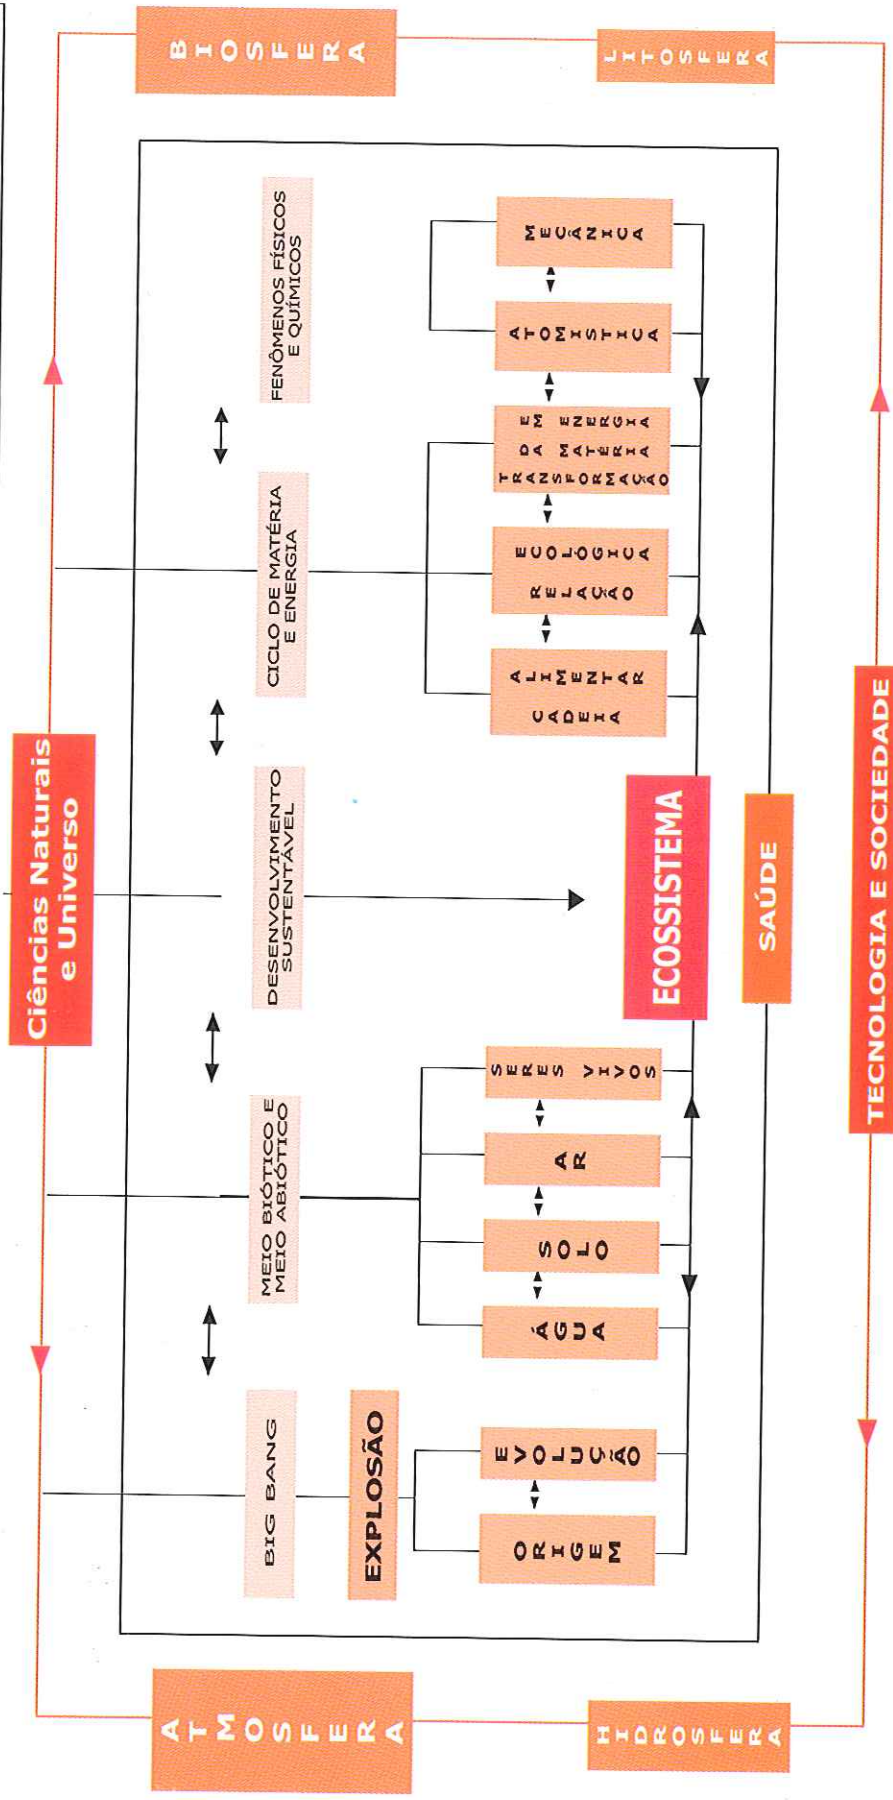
BIOSFERA

LITOSFERA

Ciências Naturais e Universo

FENÔMENOS FÍSICOS E QUÍMICOS

CICLO DE MATÉRIA E ENERGIA

DESENVOLVIMENTO SUSTENTÁVEL

MEIO BIÓTICO E MEIO ABIÓTICO

BIG BANG

EXPLOSÃO

MECÂNICA

ATOMÍSTICA

TRANSFORMAÇÃO DA MATÉRIA EM ENERGIA

RELAÇÃO ECOLÓGICA

CADEIA ALIMENTAR

ECOSSISTEMA

SAÚDE

SERES VIVOS

AR

SOLO

ÁGUA

EVOLUÇÃO

ORIGEM

TECNOLOGIA E SOCIEDADE

ATMOSFERA

HIDROSFERA